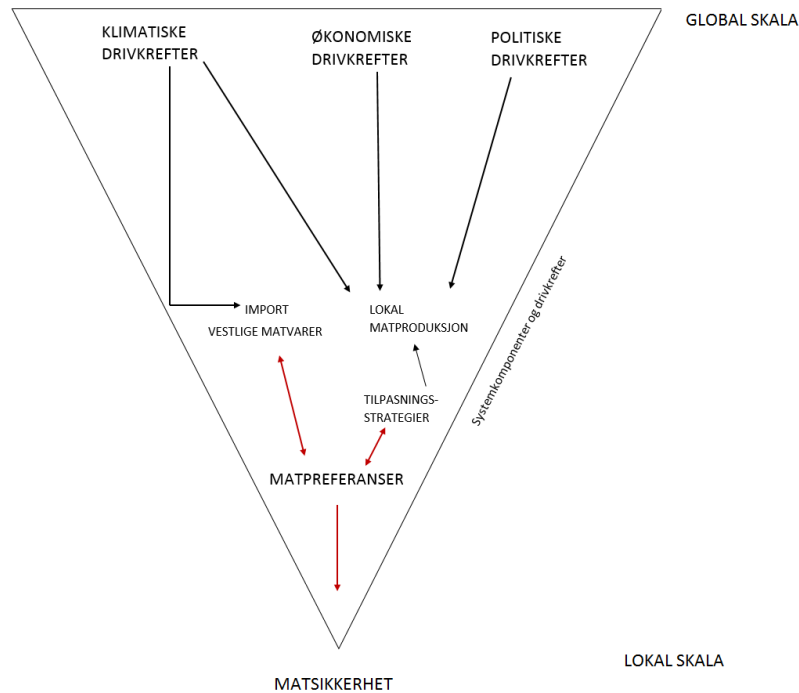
GLOBAL SKALA

KLIMATISKE DRIVKREFTER

ØKONOMISKE DRIVKREFTER

POLITISKE DRIVKREFTER

IMPORT VESTLIGE MATVARER

LOKAL MATPRODUKSJON

Systemkomponenter og drivkrefter

TILPASNINGSSTRATEGIER

MATPREFERANSER

LOKAL SKALA

MATSIKKERHET